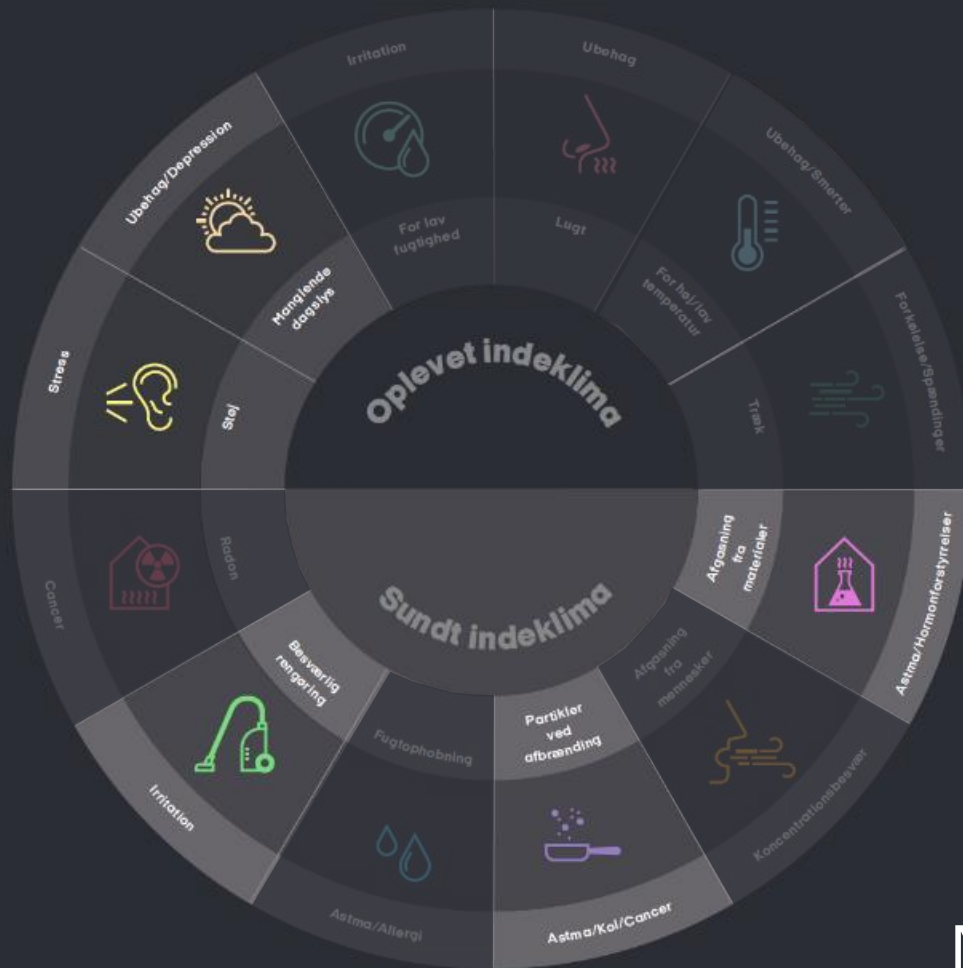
Irritation

For lav fugtighed

Ubehag

Lugt

Ubehag/Smerter

For høj/lav temperatur

Forkølelse/Spændinger

Træk

Ubehag/Depression

Manglende dagslys

Stress

Støj

Oplevet indeklima

Sundt indeklima

Cancer

Radon

Afgasning fra materialer

Astma/Hormonforstyrrelser

Besværlig rengøring

Irritation

Fugtophobning

Astma/Allergi

Partikler ved afbrænding

Astma/Kol/Cancer

Afgasning fra mennesker

Koncentrationsbesvær